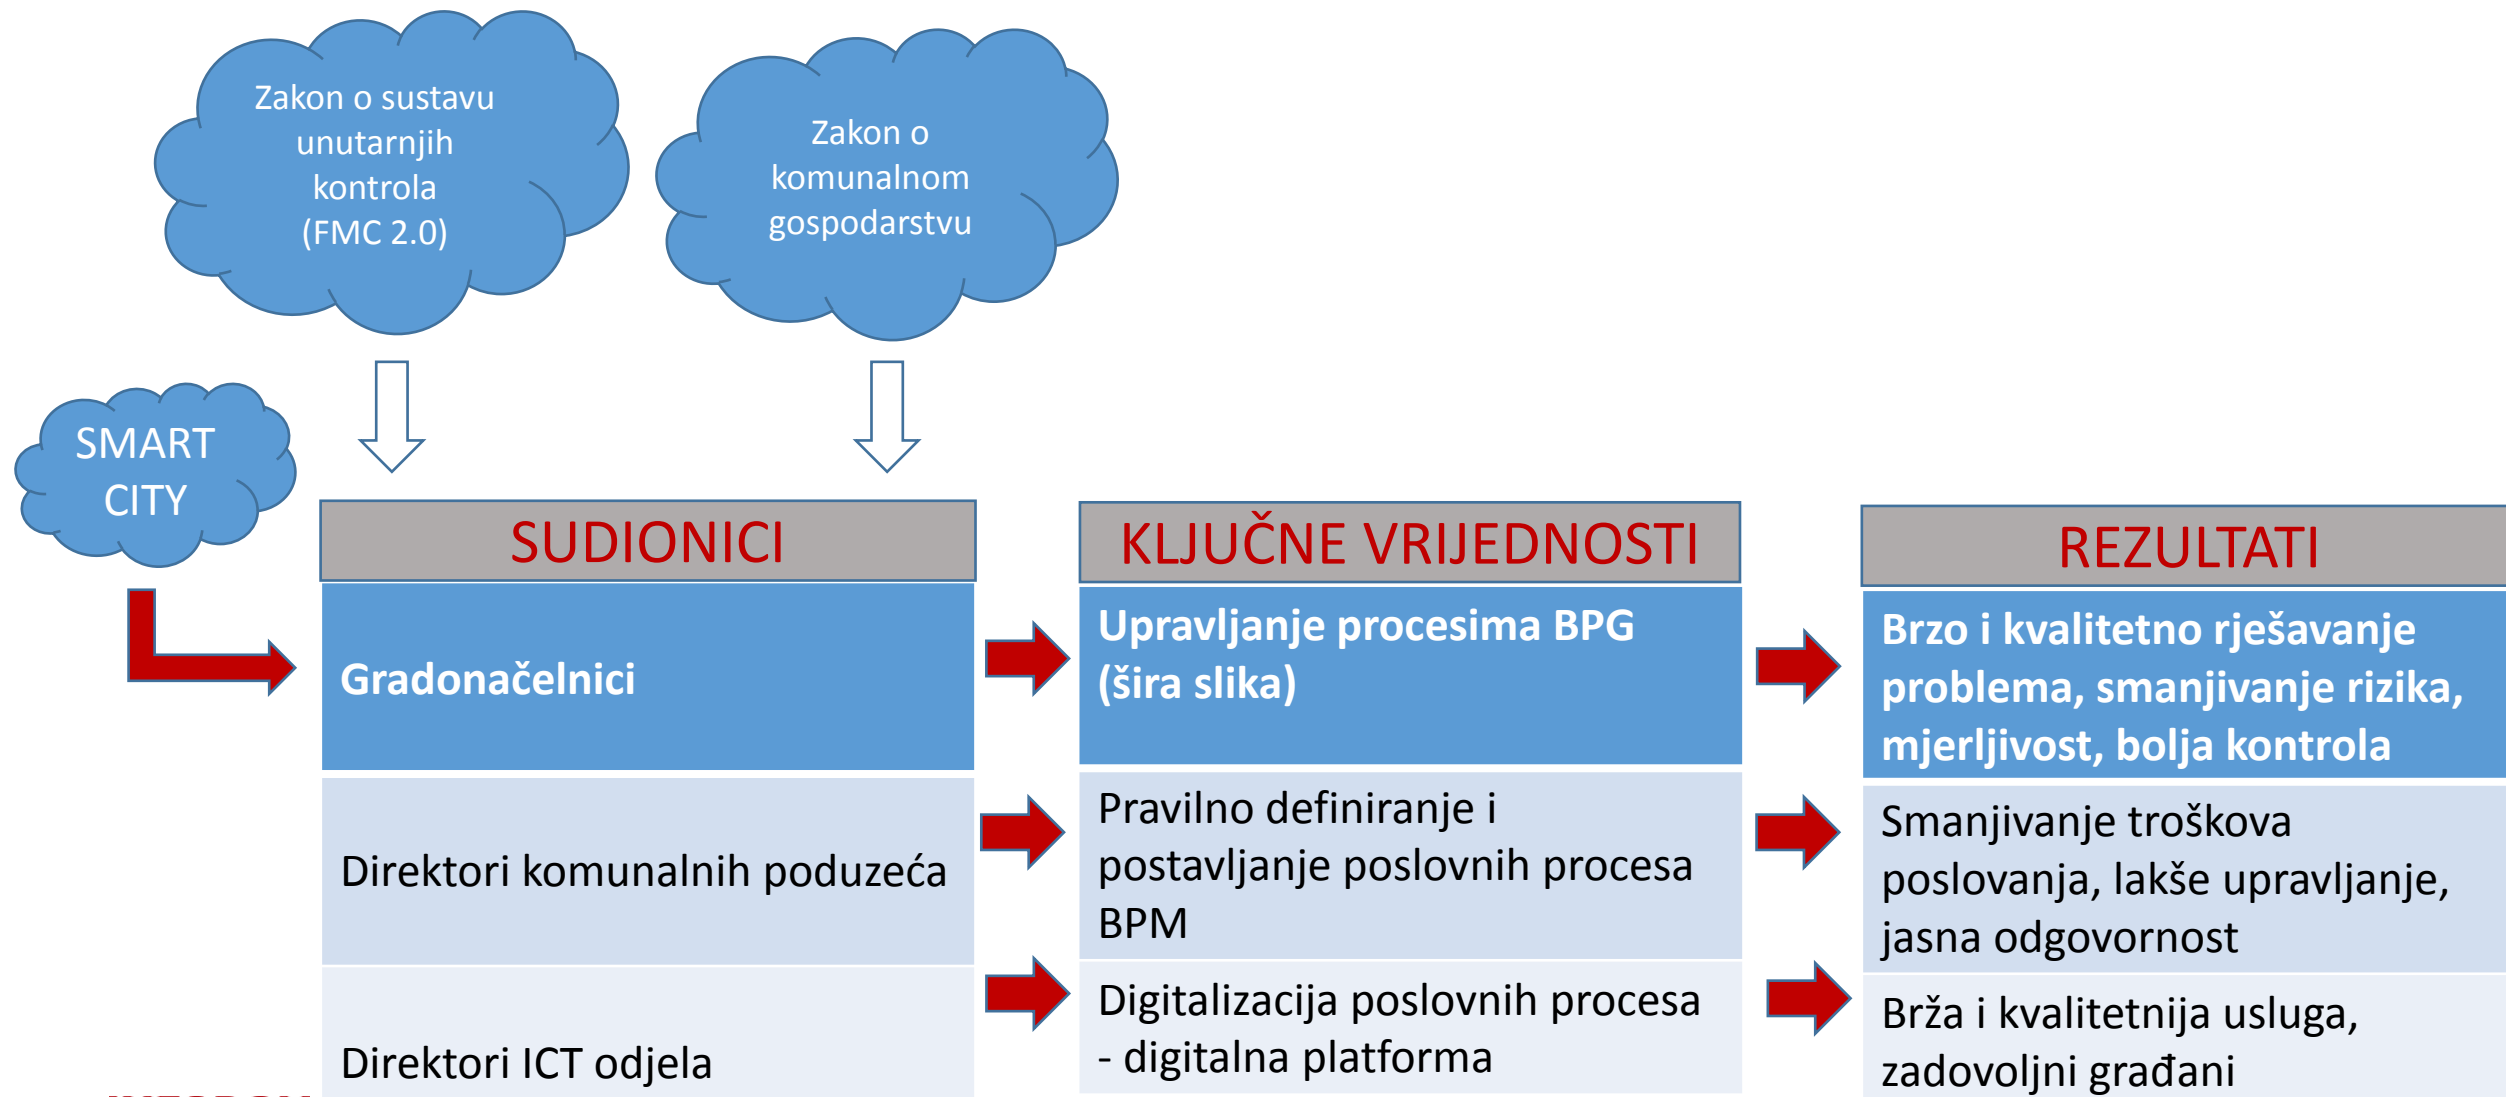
Zakon o sustavu unutarnjih kontrola (FMC 2.0)

Zakon o komunalnom gospodarstvu

SMART CITY

| SUDIONICI | KLJUČNE VRIJEDNOSTI | REZULTATI |
|---|---|---|
| **Gradonačelnici** | **Upravljanje procesima BPG (šira slika)** | **Brzo i kvalitetno rješavanje problema, smanjivanje rizika, mjerljivost, bolja kontrola** |
| Direktori komunalnih poduzeća | Pravilno definiranje i postavljanje poslovnih procesa BPM | Smanjivanje troškova poslovanja, lakše upravljanje, jasna odgovornost |
| Direktori ICT odjela | Digitalizacija poslovnih procesa - digitalna platforma | Brža i kvalitetnija usluga, zadovoljni građani |

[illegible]